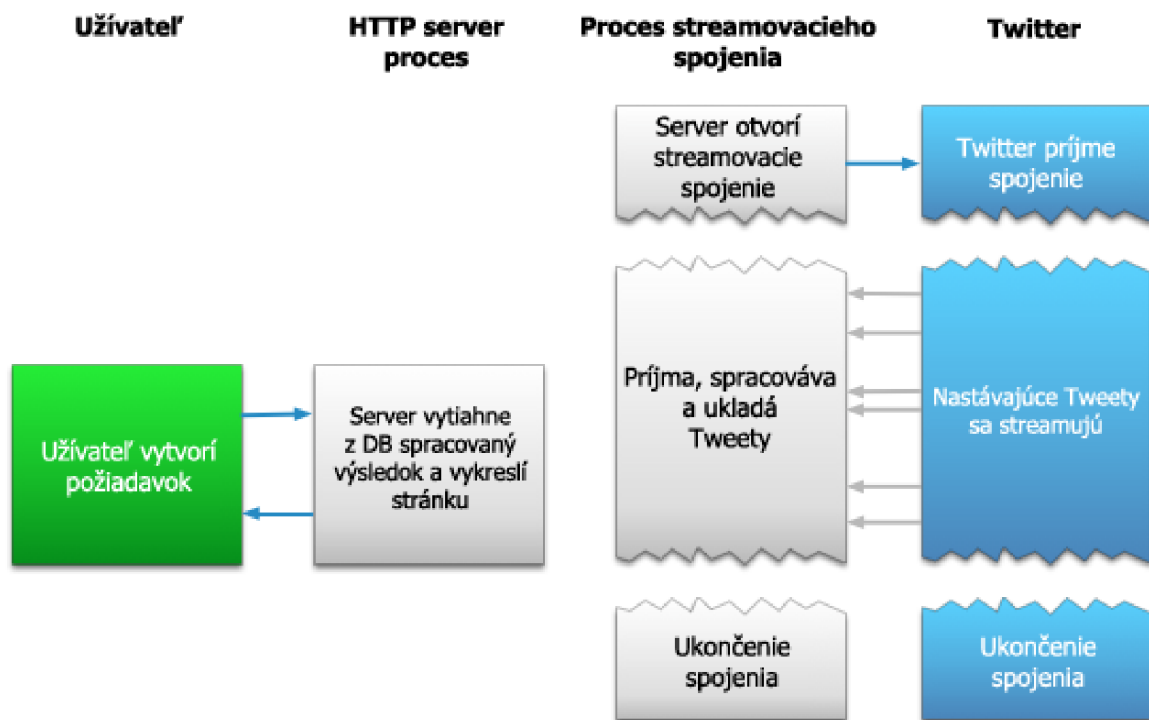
Užívateľ

HTTP server proces

Proces streamovacieho spojenia

Twitter

Server otvorí streamovacie spojenie

Twitter príjme spojenie

Príjma, spracováva a ukladá Tweety

Nastávajúce Tweety sa streamujú

Užívateľ vytvorí požiadavok

Server vytiahne z DB spracovaný výsledok a vykreslí stránku

Ukončenie spojenia

Ukončenie spojenia